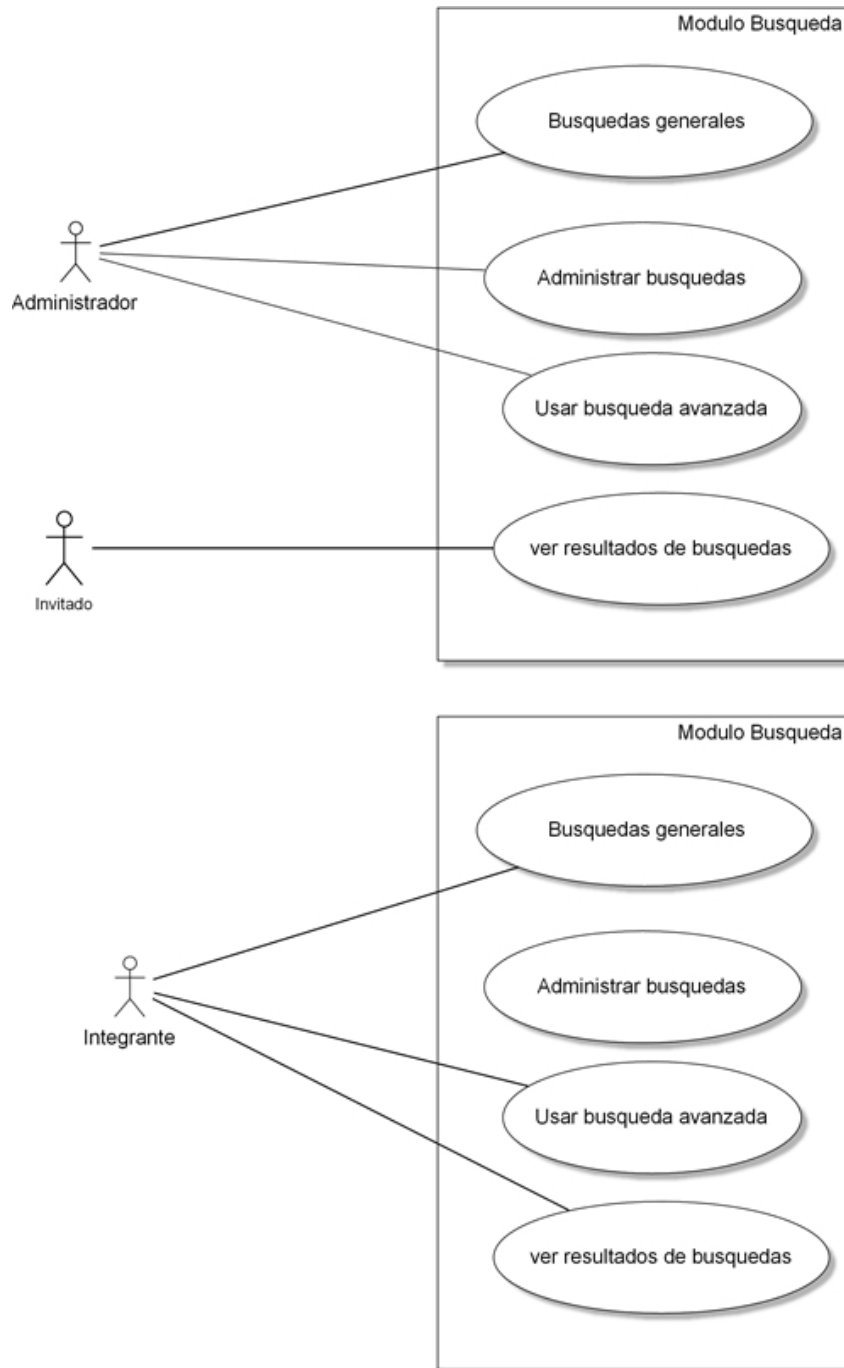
Modulo Busqueda

Busquedas generales

Administrador

Administrar busquedas

Usar busqueda avanzada

Invitado

ver resultados de busquedas

Modulo Busqueda

Busquedas generales

Integrante

Administrar busquedas

Usar busqueda avanzada

ver resultados de busquedas